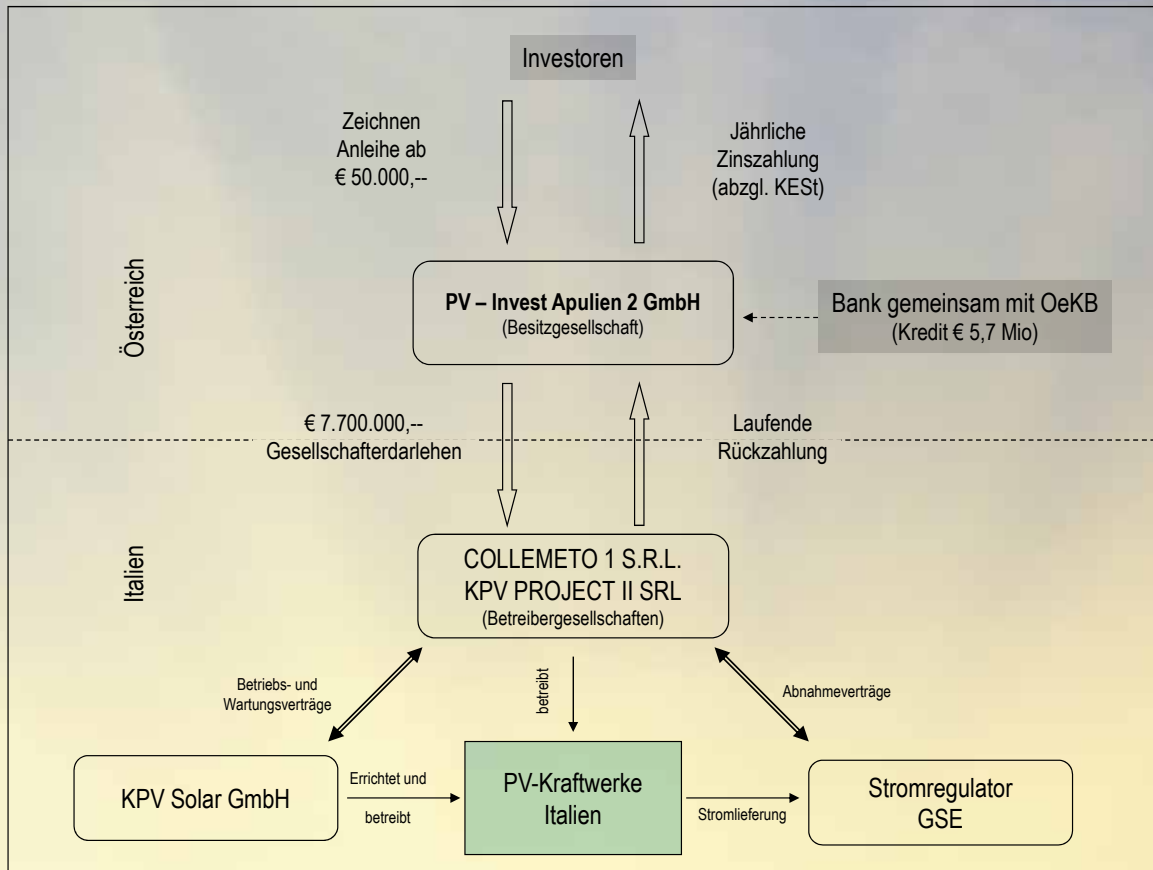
Investoren

Zeichnen Anleihe ab € 50.000,--

Jährliche Zinszahlung (abzgl. KESt)

Österreich

PV – Invest Apulien 2 GmbH
(Besitzgesellschaft)

Bank gemeinsam mit OeKB
(Kredit € 5,7 Mio)

€ 7.700.000,--
Gesellschafterdarlehen

Laufende Rückzahlung

Italien

COLLEMETO 1 S.R.L.
KPV PROJECT II SRL
(Betreibergesellschaften)

Betriebs- und Wartungsverträge

betreibt

Abnahmeverträge

KPV Solar GmbH

Errichtet und betreibt

PV-Kraftwerke Italien

Stromlieferung

Stromregulator GSE